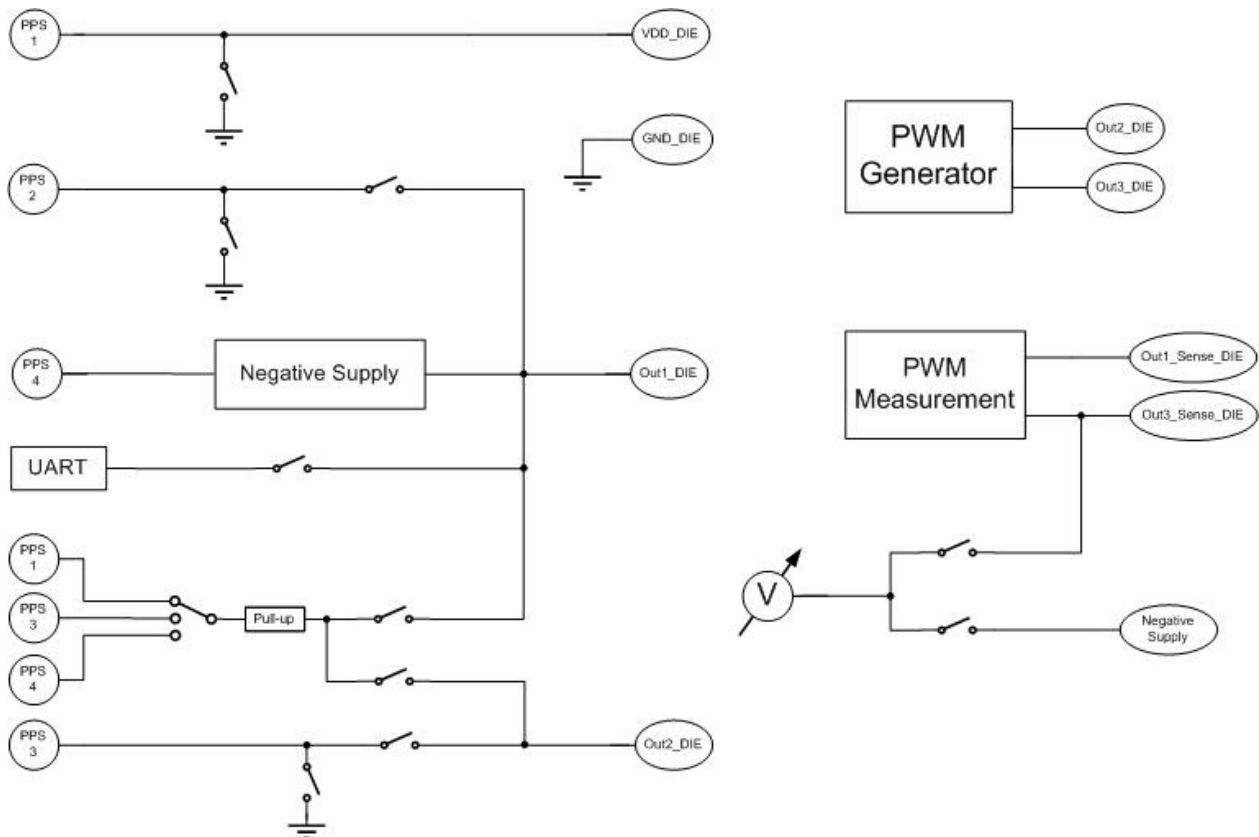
PPS 1

VDD_DIE

GND_DIE

PPS 2

PPS 4

Negative Supply

Out1_DIE

UART

PPS 1

PPS 3

PPS 4

Pull-up

PPS 3

Out2_DIE

PWM Generator

Out2_DIE

Out3_DIE

PWM Measurement

Out1_Sense_DIE

Out3_Sense_DIE

V

Negative Supply